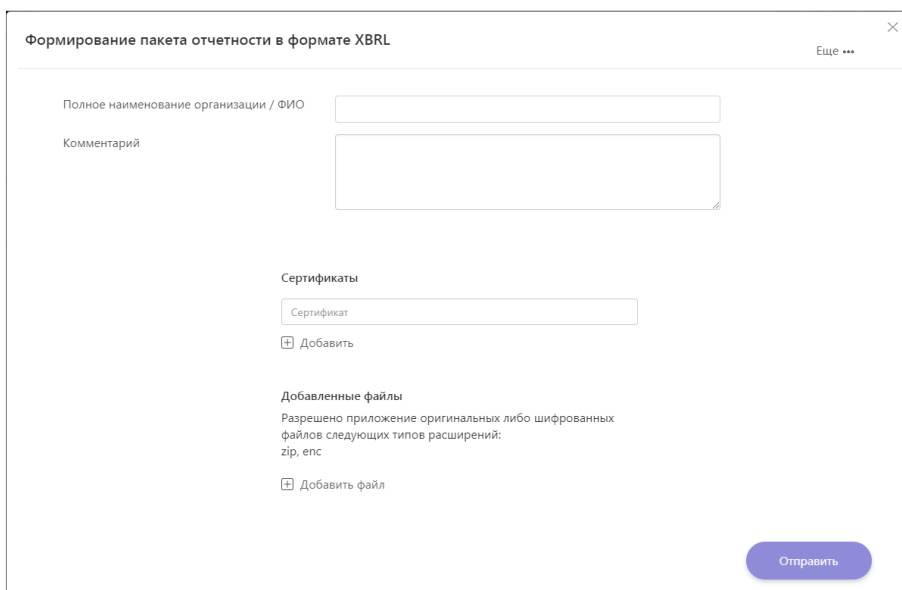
Формирование пакета отчетности в формате XBRL

Еще •••

Полное наименование организации / ФИО

Комментарий

Сертификаты

Сертификат

Добавить

Добавленные файлы

Разрешено приложение оригинальных либо шифрованных файлов следующих типов расширений:
zip, enc

Добавить файл

Отправить